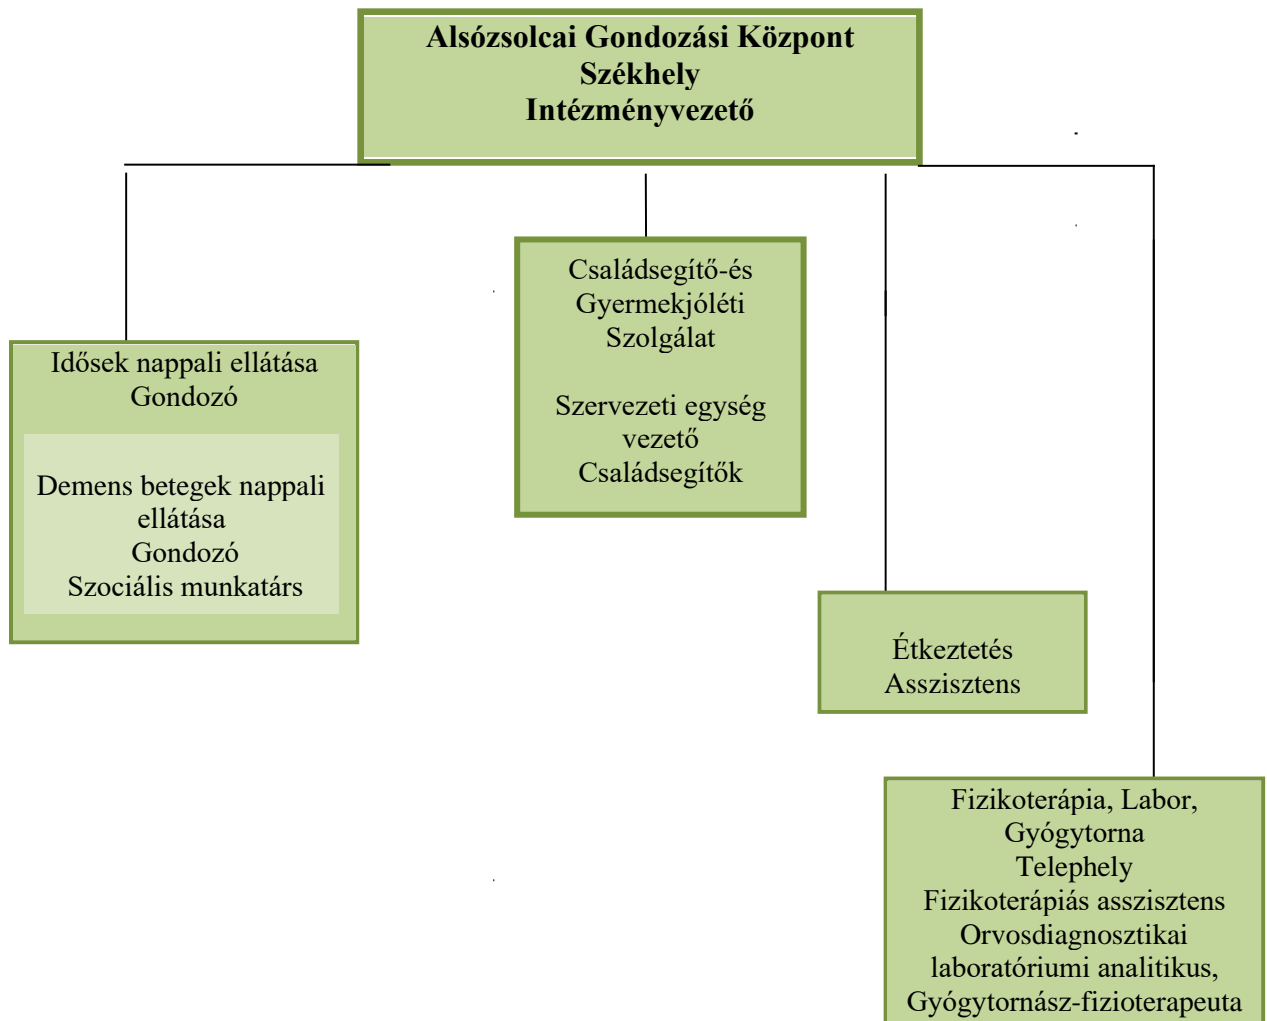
Alsózsolcai Gondozási Központ
Székhely
Intézményvezető

Családsegítő-és
Gyermekjóléti
Szolgálat

Szervezeti egység
vezető
Családsegítők

Idősek nappali ellátása
Gondozó

Demens betegek nappali
ellátása
Gondozó
Szociális munkatárs

Étkeztetés
Asszisztens

Fizikoterápia, Labor,
Gyógytorna
Telephely
Fizikoterápiás asszisztens
Orvosdiagnosztikai
laboratóriumi analitikus,
Gyógytornász-fizioterapeuta